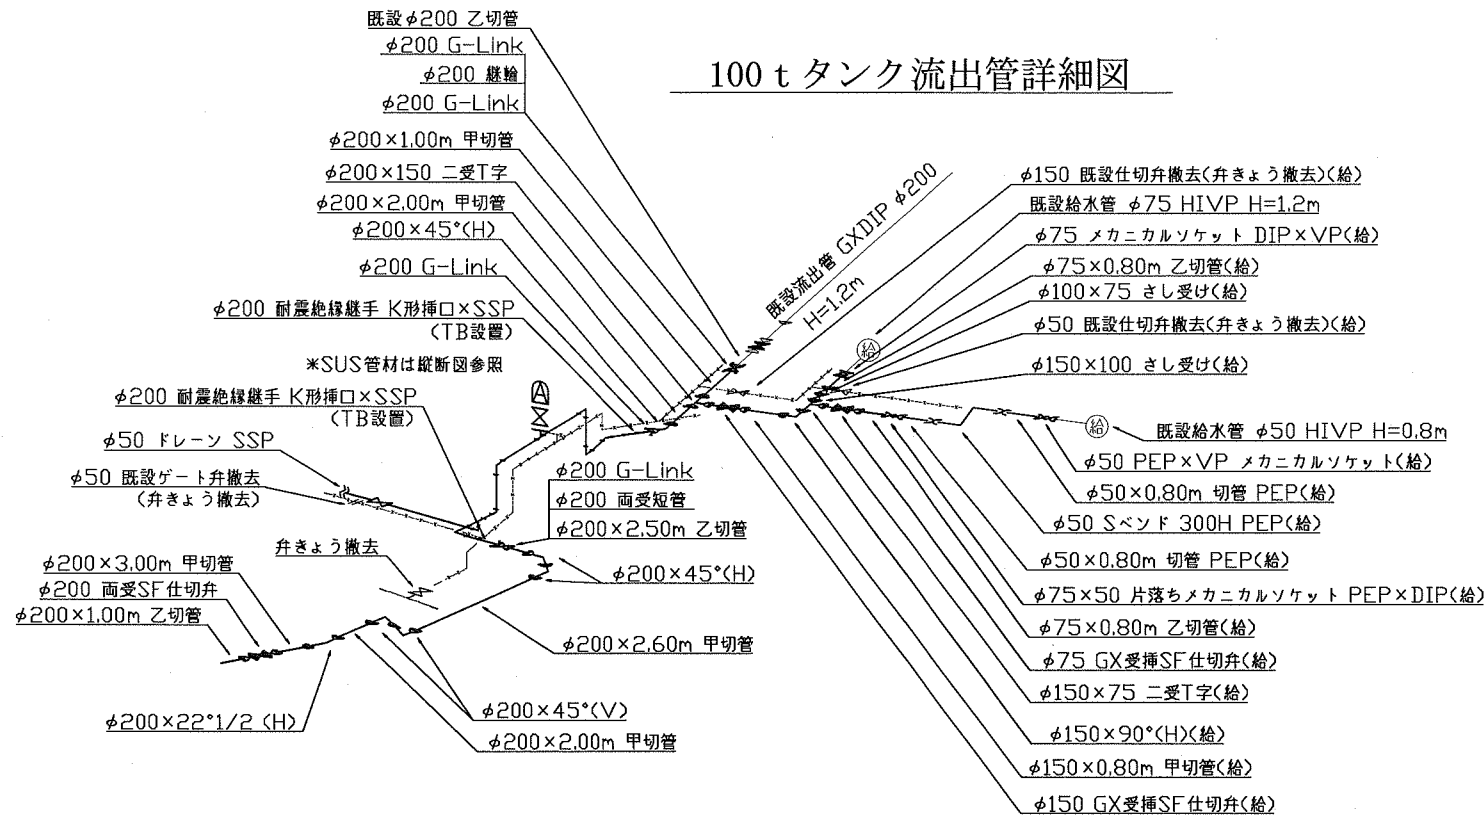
100ｔタンク流出管詳細図

既設$\phi$200 乙切管
$\phi$200 G-Link
$\phi$200 継輪
$\phi$200 G-Link
$\phi$200×1.00m 甲切管
$\phi$200×150 二受T字
$\phi$200×2.00m 甲切管
$\phi$200×45°(H)
$\phi$200 G-Link
$\phi$200 耐震絶縁継手 K形挿口×SSP (TB設置)
*SUS管材は縦断図参照
$\phi$200 耐震絶縁継手 K形挿口×SSP (TB設置)
$\phi$50 ドレーン SSP
$\phi$50 既設ゲート弁撤去 (弁きょう撤去)
$\phi$200×3.00m 甲切管
$\phi$200 両受SF仕切弁
$\phi$200×1.00m 乙切管
弁きょう撤去
A
$\phi$200 G-Link
$\phi$200 両受短管
$\phi$200×2.50m 乙切管
$\phi$200×45°(H)
$\phi$200×2.60m 甲切管
$\phi$200×22°1/2 (H)
$\phi$200×45°(V)
$\phi$200×2.00m 甲切管

既設流出管 GXDIP $\phi$200
H=1.2m
給

$\phi$150 既設仕切弁撤去(弁きょう撤去)(給)
既設給水管 $\phi$75 HIVP H=1.2m
$\phi$75 メカニカルソケット DIP×VP(給)
$\phi$75×0.80m 乙切管(給)
$\phi$100×75 さし受け(給)
$\phi$50 既設仕切弁撤去(弁きょう撤去)(給)
$\phi$150×100 さし受け(給)
給
既設給水管 $\phi$50 HIVP H=0.8m
$\phi$50 PEP×VP メカニカルソケット(給)
$\phi$50×0.80m 切管 PEP(給)
$\phi$50 Sベンド 300H PEP(給)
$\phi$50×0.80m 切管 PEP(給)
$\phi$75×50 片落ちメカニカルソケット PEP×DIP(給)
$\phi$75×0.80m 乙切管(給)
$\phi$75 GX受挿SF仕切弁(給)
$\phi$150×75 二受T字(給)
$\phi$150×90°(H)(給)
$\phi$150×0.80m 甲切管(給)
$\phi$150 GX受挿SF仕切弁(給)